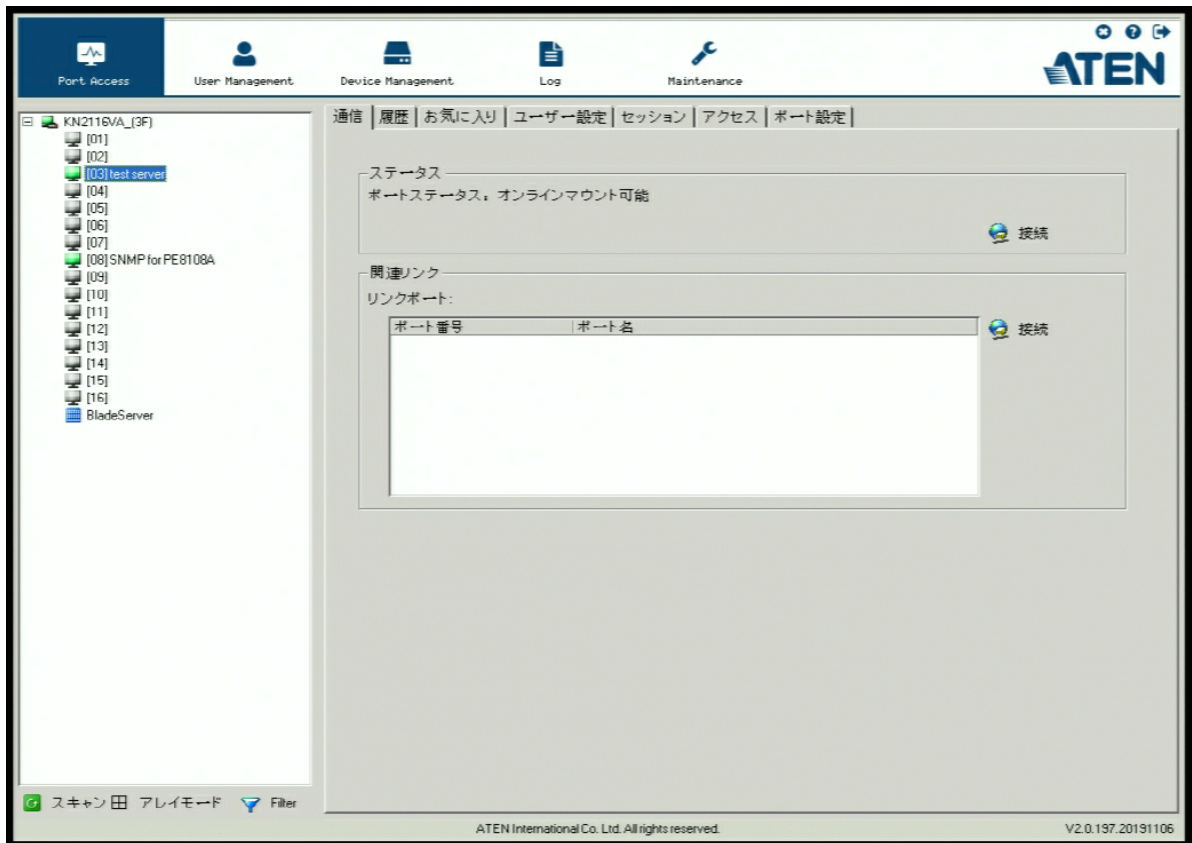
Port Access
User Management
Device Management
Log
Maintenance

ATEN

KN2116VA_(3F)
[01]
[02]
[03] test server
[04]
[05]
[06]
[07]
[08] SNMP for PE8108A
[09]
[10]
[11]
[12]
[13]
[14]
[15]
[16]
BladeServer

通信 | 履歴 | お気に入り | ユーザー設定 | セッション | アクセス | ポート設定

ステータス
ポートステータス：オンラインマウント可能
接続

関連リンク
リンクポート:

| ポート番号 | ポート名 |
|---|---|

接続

スキャン アレイモード Filter

ATEN International Co. Ltd. All rights reserved.
V2.0.197.20191106